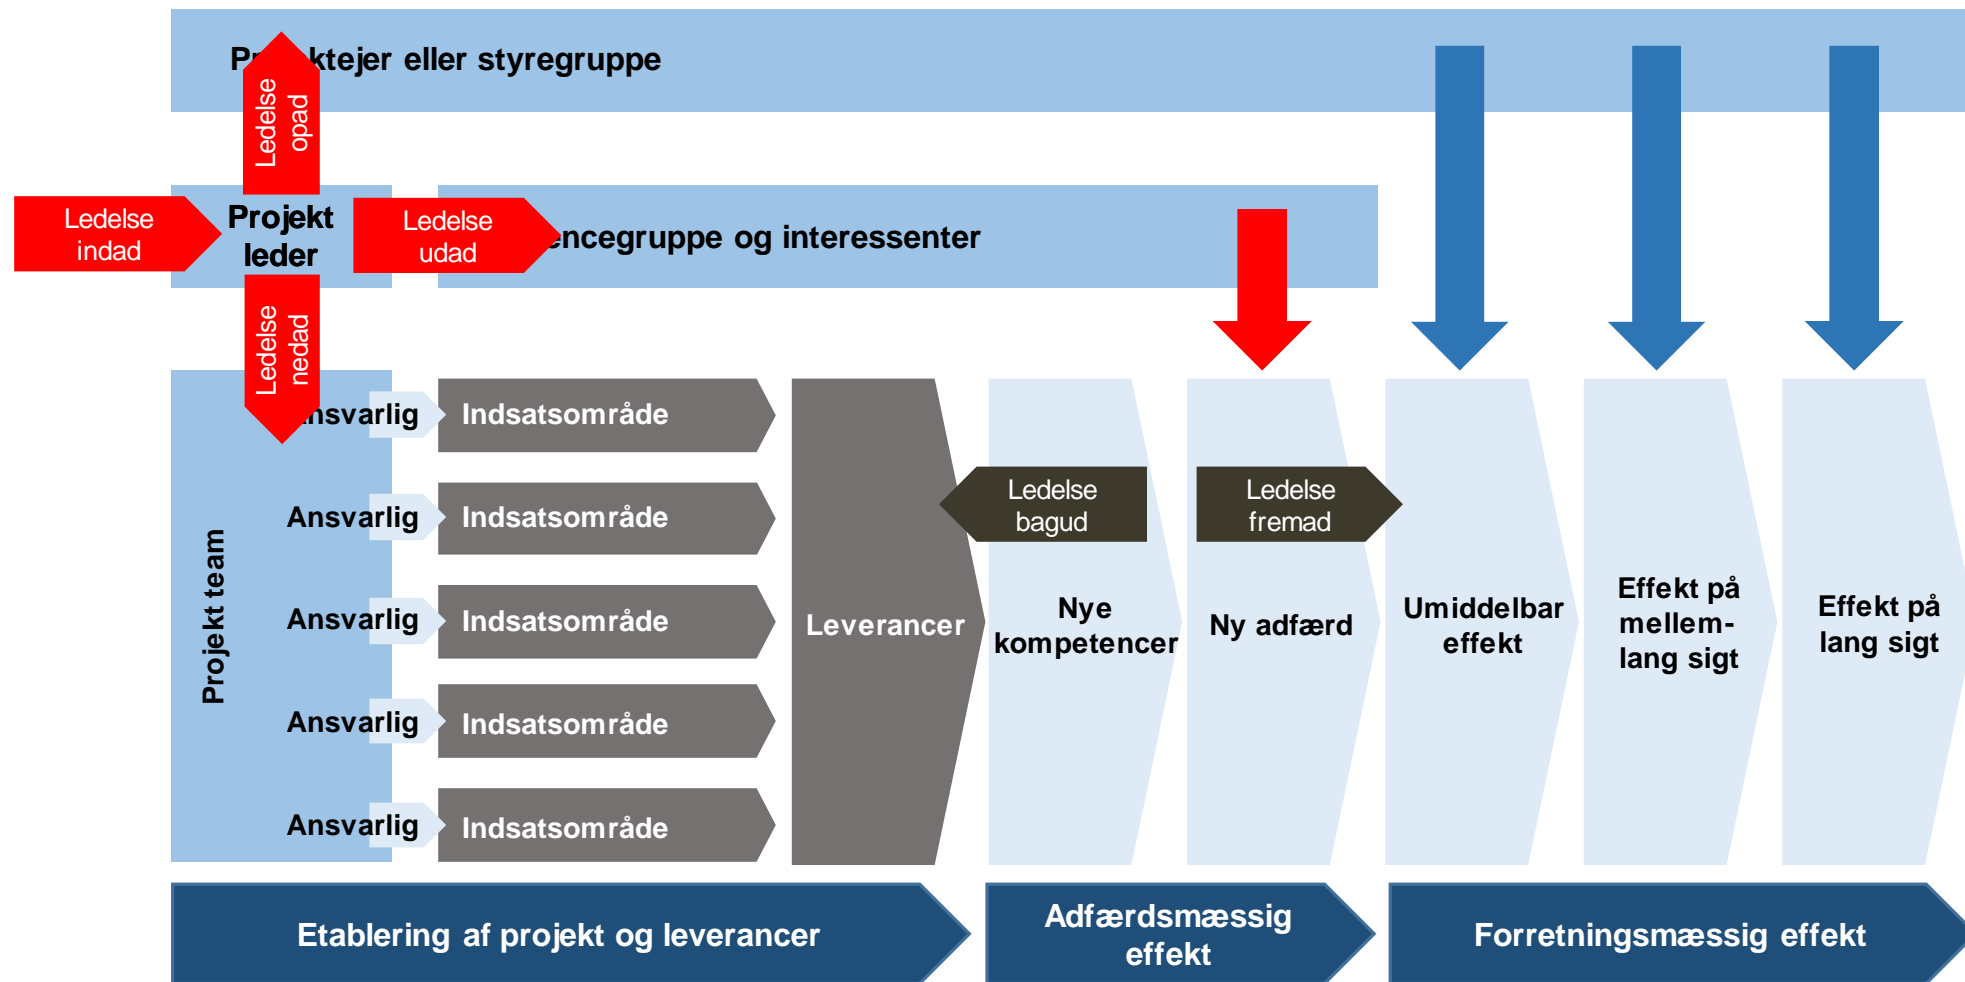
Pr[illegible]ktejer eller styregruppe

Ledelse opad

Ledelse indad

Projekt leder

Ledelse udad

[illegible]encegruppe og interessenter

Ledelse nedad

Projekt team

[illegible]nsvarlig Indsatsområde

Ansvarlig Indsatsområde

Ansvarlig Indsatsområde

Ansvarlig Indsatsområde

Ansvarlig Indsatsområde

Leverancer

Ledelse bagud

Ledelse fremad

Nye kompetencer

Ny adfærd

Umiddelbar effekt

Effekt på mellem-lang sigt

Effekt på lang sigt

Etablering af projekt og leverancer

Adfærdsmæssig effekt

Forretningsmæssig effekt